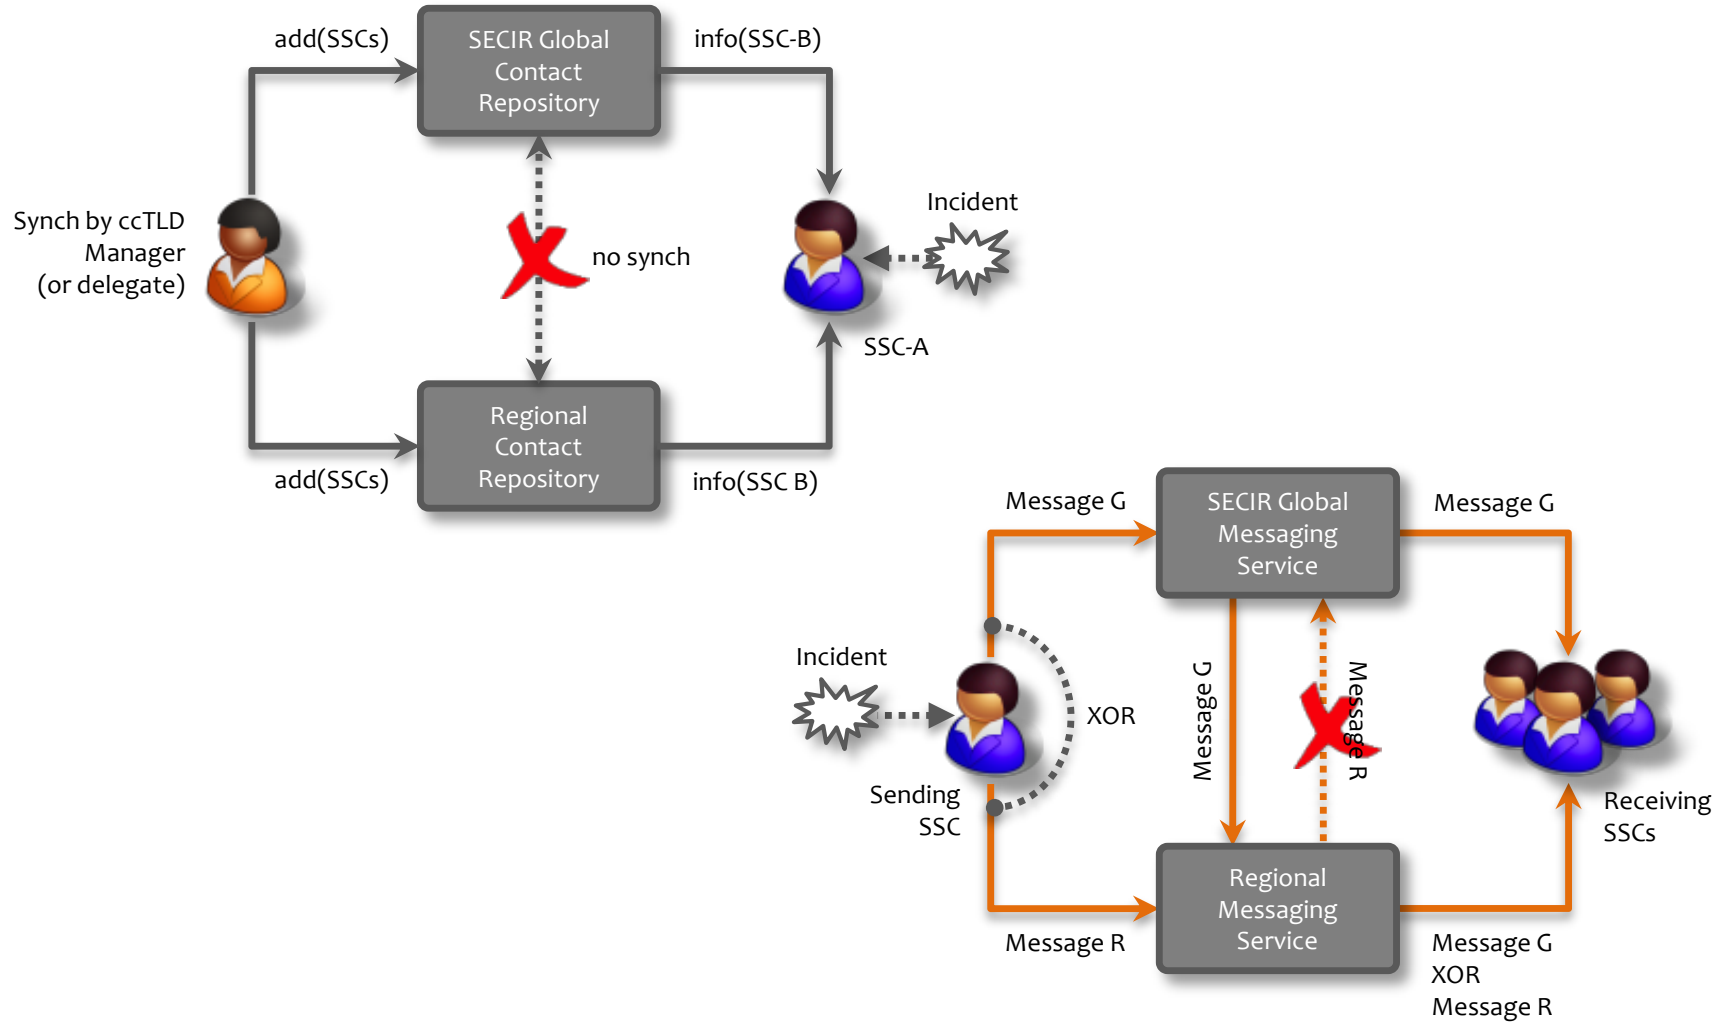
add(SSCs)

SECIR Global Contact Repository

info(SSC-B)

Synch by ccTLD Manager (or delegate)

no synch

Incident

SSC-A

Regional Contact Repository

add(SSCs)

info(SSC B)

Message G

SECIR Global Messaging Service

Message G

Incident

XOR

Message G

Message R

Sending SSC

Receiving SSCs

Regional Messaging Service

Message R

Message G XOR Message R